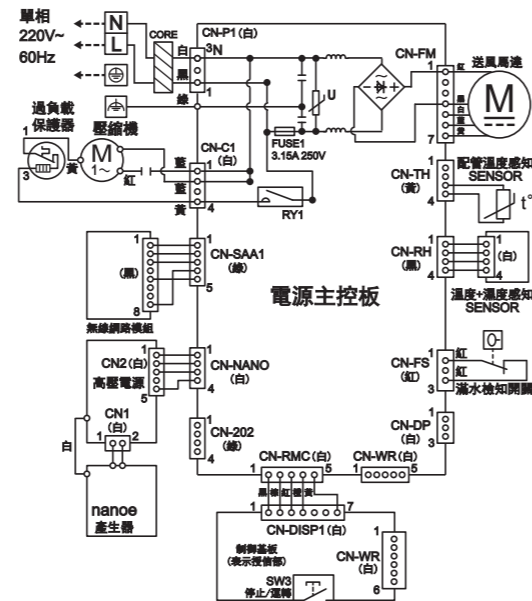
單相
220V~
60Hz

N
L

CORE
白
黑
綠
3N
1

CN-P1 (白)

CN-FM
送風馬達
1
紅
黑
白
藍
黃
7
M

U
FUSE1
3.15A 250V

過負載
保護器
1
3
壓縮機
M
1~
黃
紅

CN-C1
(白)
1
藍
藍
黃
4
RY1

CN-TH
(黃)
1
4
配管溫度感知
SENSOR
t°

(黑)
8
無線網路模組
CN-SAA1
(綠)
1
5

CN-RH
(黑)
1
4
(白)
溫度+濕度感知
SENSOR

電源主控板

CN2 (白)
高壓電源
1
5
CN-NANO
(白)
1
5

CN1
(白)
1
2
白

CN-FS
(紅)
1
3
紅
紅
滿水檢知開關

CN-202
(綠)
1
4

CN-DP
(白)
1
3

nanoe
產生器

CN-RMC (白)
1
5
CN-WR (白)
1
5

黑
橙
紅
橙
黃
1
7
CN-DISP1 (白)

制御基板
(表示操作部)

CN-WR
1
6

SW3
停止/運轉